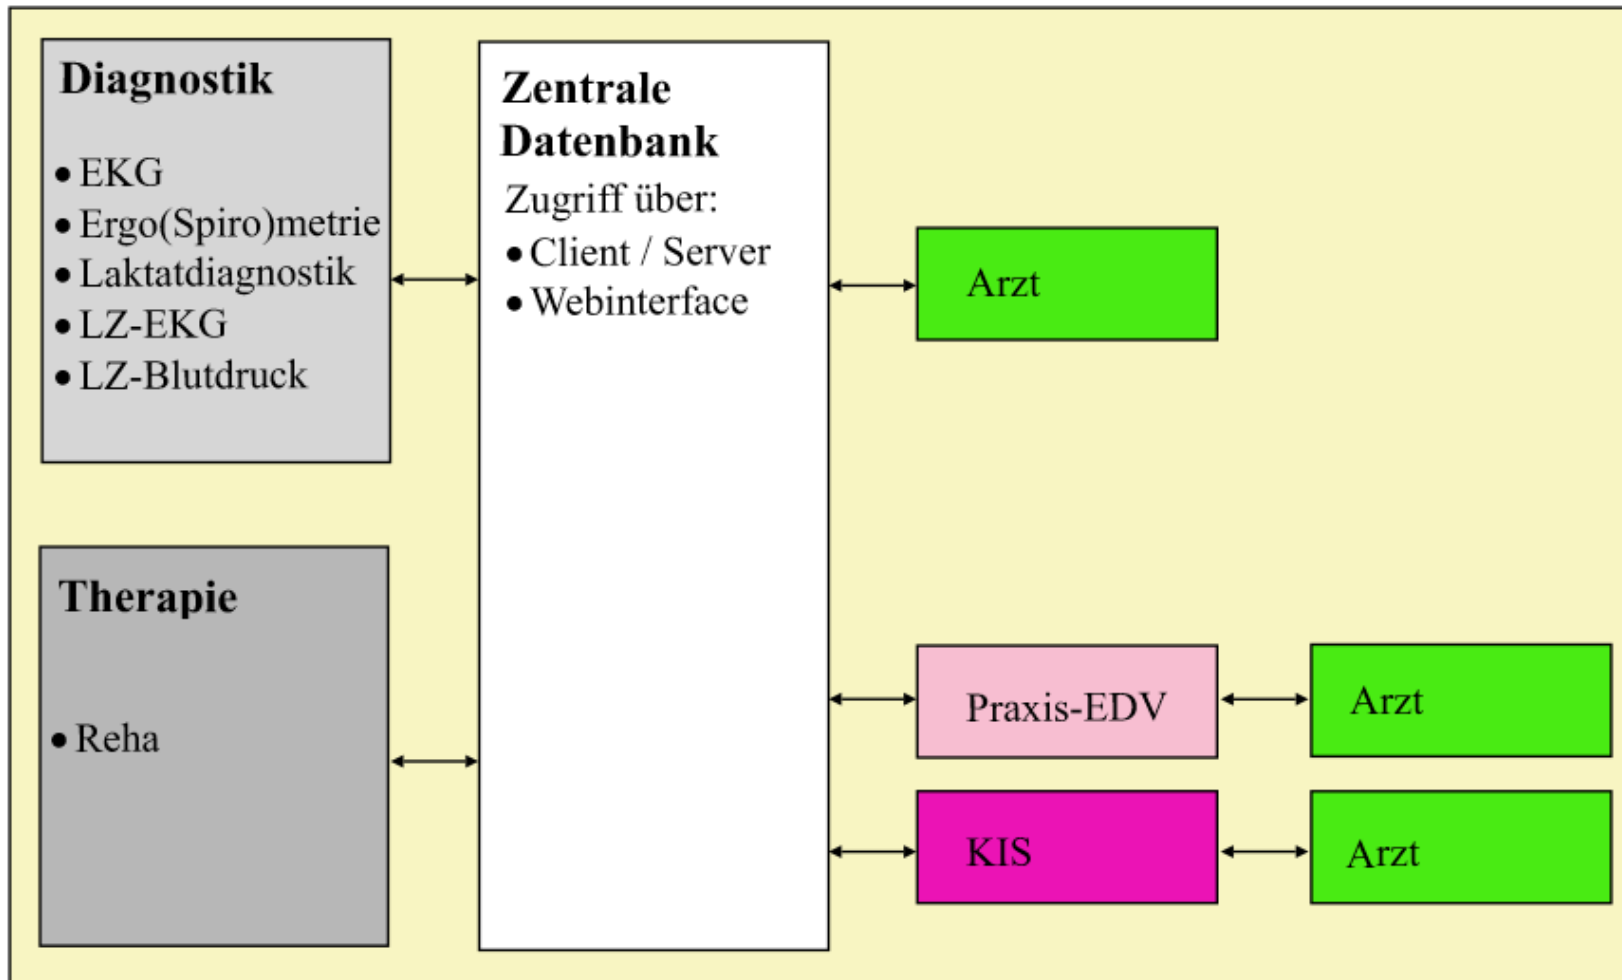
Diagnostik

• EKG
• Ergo(Spiro)metrie
• Laktatdiagnostik
• LZ-EKG
• LZ-Blutdruck

Therapie

• Reha

Zentrale Datenbank

Zugriff über:
• Client / Server
• Webinterface

Arzt

Praxis-EDV

Arzt

KIS

Arzt